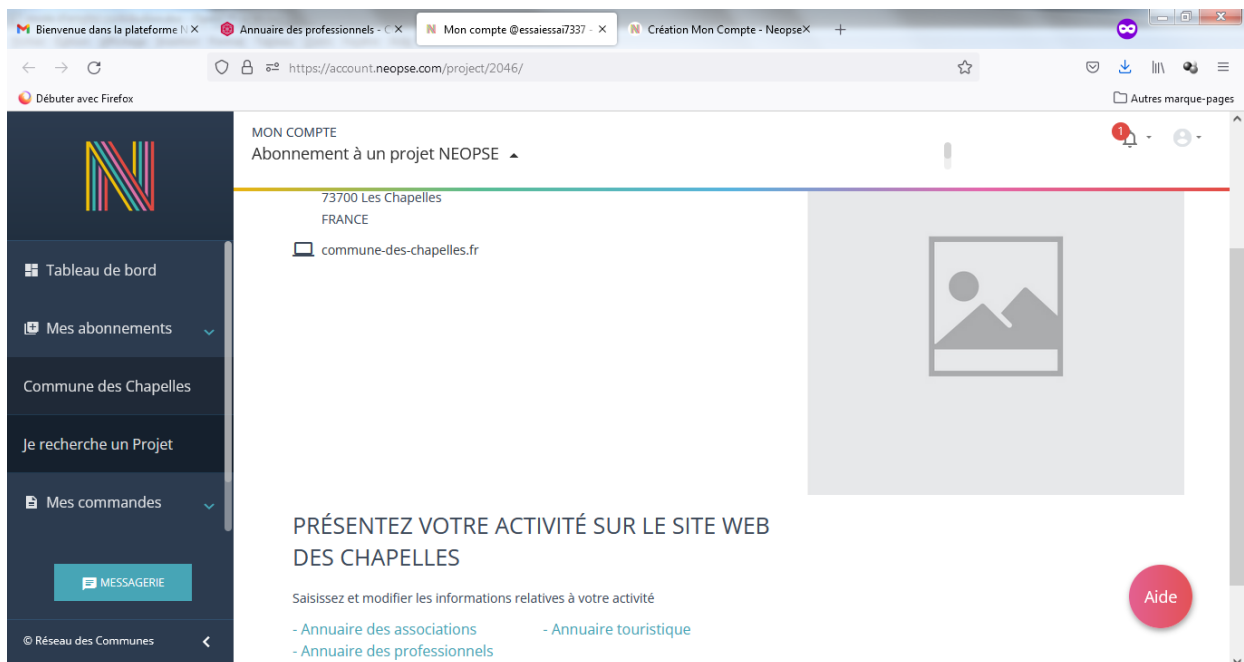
Bienvenue dans la plateforme N ×
Annuaire des professionnels - C ×
Mon compte @essaiessai7337 - ×
Création Mon Compte - Neopse ×
+

https://account.neopse.com/project/2046/

Débuter avec Firefox
Autres marque-pages

MON COMPTE
Abonnement à un projet NEOPSE

1

Tableau de bord
Mes abonnements
Commune des Chapelles
Je recherche un Projet
Mes commandes

MESSAGERIE

© Réseau des Communes

73700 Les Chapelles
FRANCE

commune-des-chapelles.fr

PRÉSENTEZ VOTRE ACTIVITÉ SUR LE SITE WEB DES CHAPELLES

Saisissez et modifier les informations relatives à votre activité

- Annuaire des associations
- Annuaire touristique
- Annuaire des professionnels

Aide